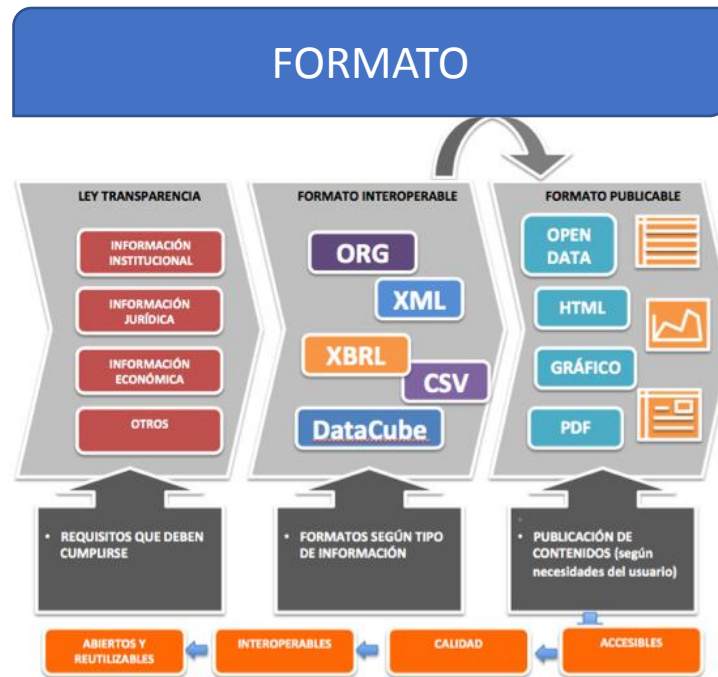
FORMATO

LEY TRANSPARENCIA

INFORMACIÓN INSTITUCIONAL

INFORMACIÓN JURÍDICA

INFORMACIÓN ECONÓMICA

OTROS

FORMATO INTEROPERABLE

ORG

XML

XBRL

CSV

DataCube

FORMATO PUBLICABLE

OPEN DATA

HTML

GRÁFICO

PDF

• REQUISITOS QUE DEBEN CUMPLIRSE

• FORMATOS SEGÚN TIPO DE INFORMACIÓN

• PUBLICACIÓN DE CONTENIDOS (según necesidades del usuario)

ABIERTOS Y REUTILIZABLES

INTEROPERABLES

CALIDAD

ACCESIBLES